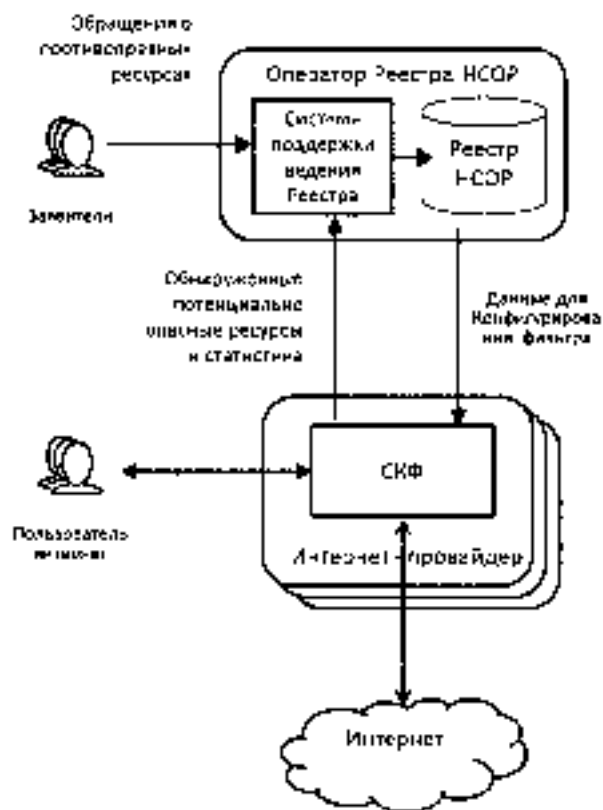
Обращения о противоправных ресурсах

Оператор Реестра НСОР

Система поддержки ведения Реестра

Реестр НСОР

Заявители

Обнаруженные потенциально опасные ресурсы и статистика

Данные для конфигурирования фильтра

СКФ

Пользователь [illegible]

Интернет-провайдер

Интернет